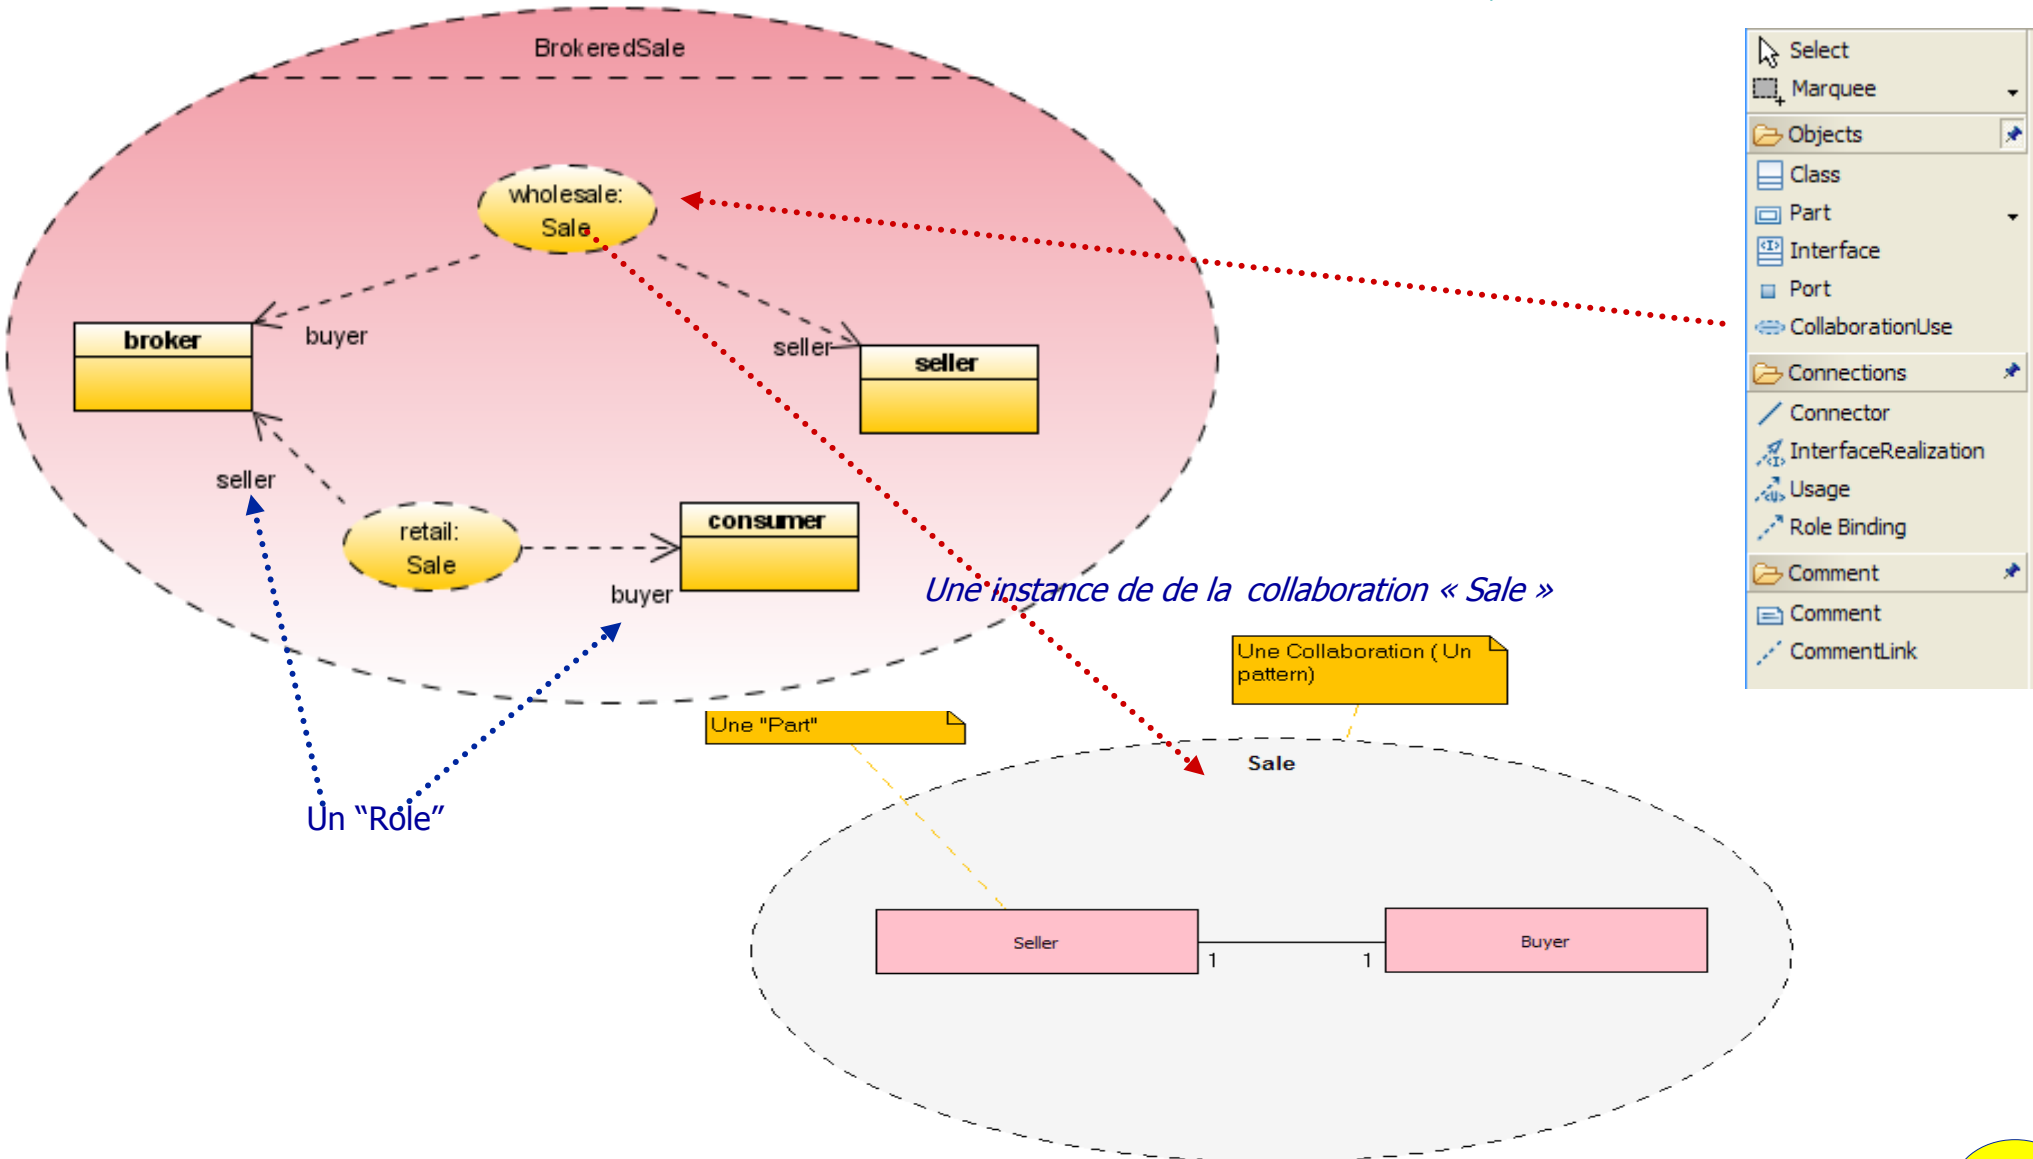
BrokeredSale

wholesale: Sale

broker

buyer

seller

seller

seller

retail: Sale

consumer

buyer

Une instance de de la collaboration « Sale »

Une Collaboration ( Un pattern)

Une "Part"

Sale

Un “Rôle”

Seller

1

1

Buyer

Select
Marquee
Objects
Class
Part
Interface
Port
CollaborationUse
Connections
Connector
InterfaceRealization
Usage
Role Binding
Comment
Comment
CommentLink